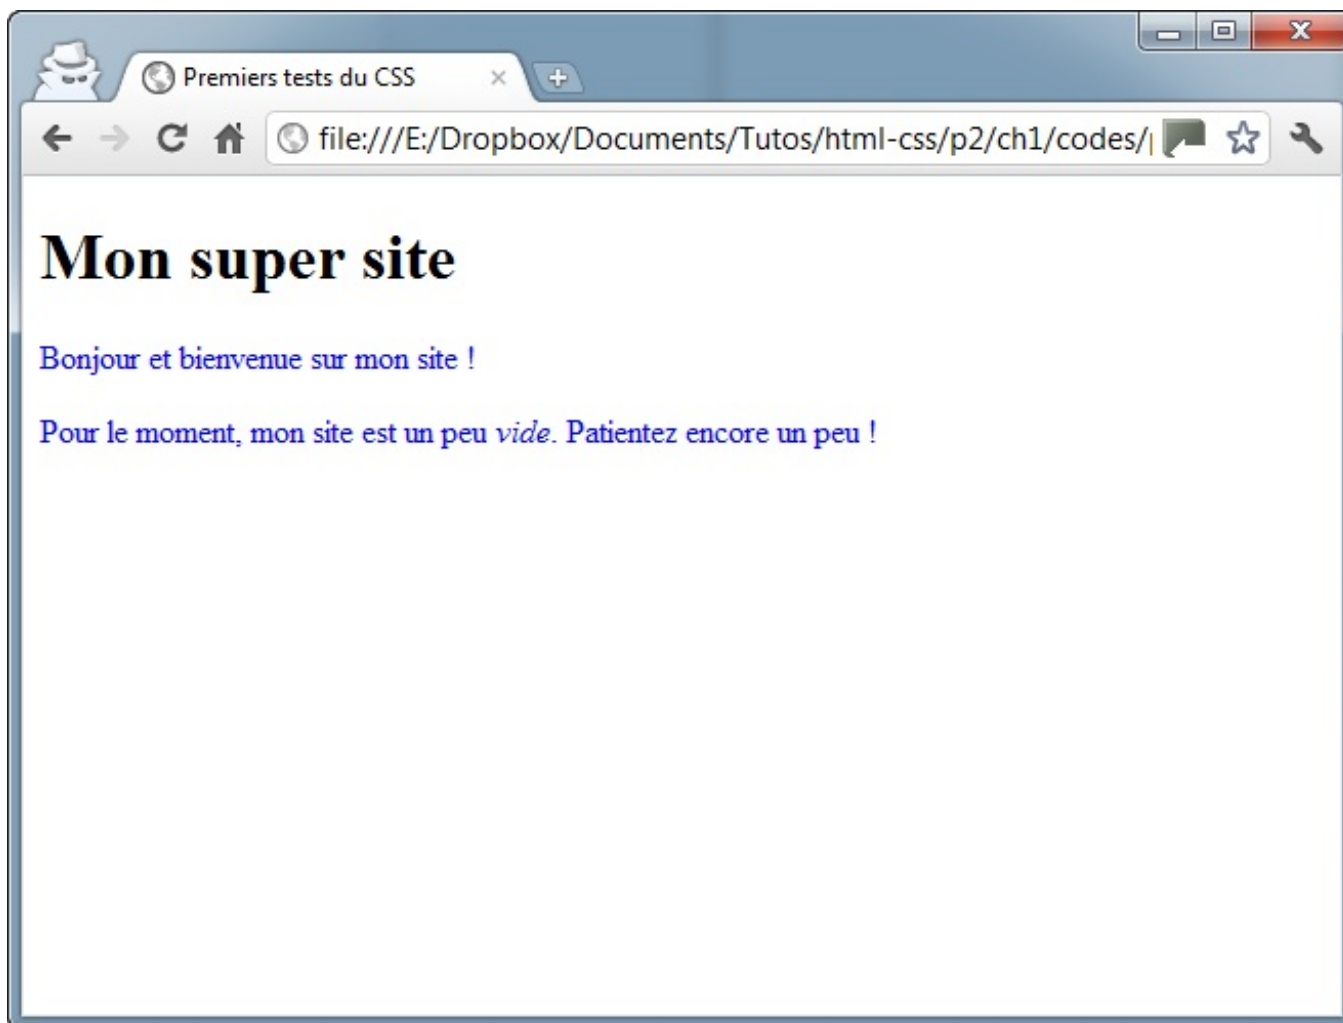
Premiers tests du CSS

file:///E:/Dropbox/Documents/Tutos/html-css/p2/ch1/codes/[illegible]

Mon super site

Bonjour et bienvenue sur mon site !

Pour le moment, mon site est un peu vide. Patientez encore un peu !